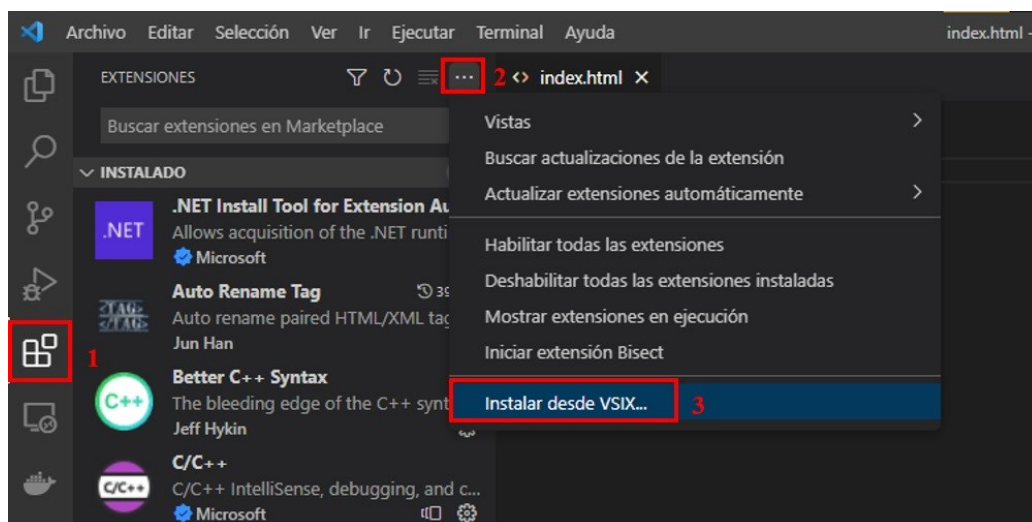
Archivo Editar Selección Ver Ir Ejecutar Terminal Ayuda index.html -

EXTENSIONES ··· 2 index.html ×

Buscar extensiones en Marketplace

INSTALADO

.NET .NET Install Tool for Extension Au
Allows acquisition of the .NET runti
Microsoft

Auto Rename Tag 39
Auto rename paired HTML/XML tag
Jun Han

1

C++ Better C++ Syntax
The bleeding edge of the C++ synt
Jeff Hykin

C/C++ C/C++
C/C++ IntelliSense, debugging, and c...
Microsoft

Vistas
Buscar actualizaciones de la extensión
Actualizar extensiones automáticamente
Habilitar todas las extensiones
Deshabilitar todas las extensiones instaladas
Mostrar extensiones en ejecución
Iniciar extensión Bisect
Instalar desde VSIX... 3